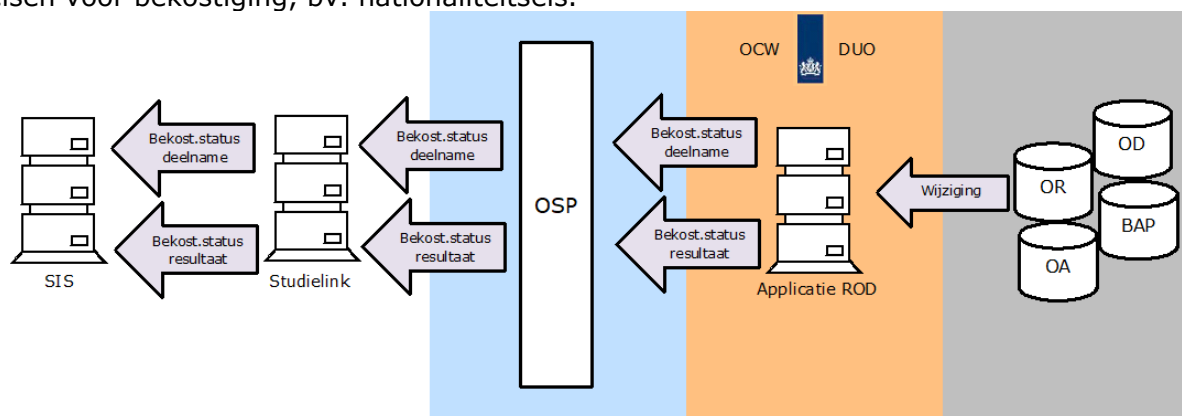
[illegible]isen voor bekostiging, bv. nationaliteitseis.

OCW DUO

Bekost.status deelname

Bekost.status resultaat

SIS

Bekost.status deelname

Bekost.status resultaat

Studielink

OSP

Bekost.status deelname

Bekost.status resultaat

Applicatie ROD

Wijziging

OD

OR

BAP

OA